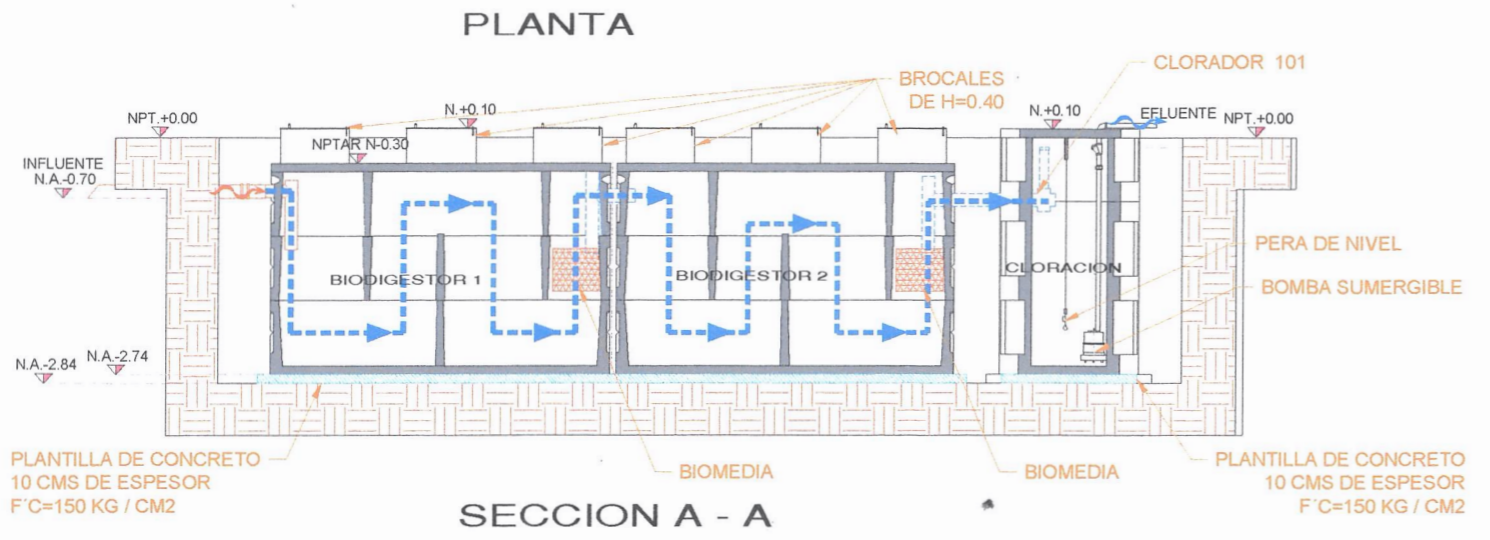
PLANTA

BROCALES
DE H=0.40

CLORADOR 101

NPT.+0.00

N.+0.10

N.+0.10

EFLUENTE

NPT.+0.00

NPTAR N-0.30

INFLUENTE
N.A.-0.70

BIODIGESTOR 1

BIODIGESTOR 2

CLORACION

PERA DE NIVEL

BOMBA SUMERGIBLE

N.A.-2.84

N.A.-2.74

PLANTILLA DE CONCRETO
10 CMS DE ESPESOR
F´C=150 KG / CM2

BIOMEDIA

BIOMEDIA

PLANTILLA DE CONCRETO
10 CMS DE ESPESOR
F´C=150 KG / CM2

SECCION A - A